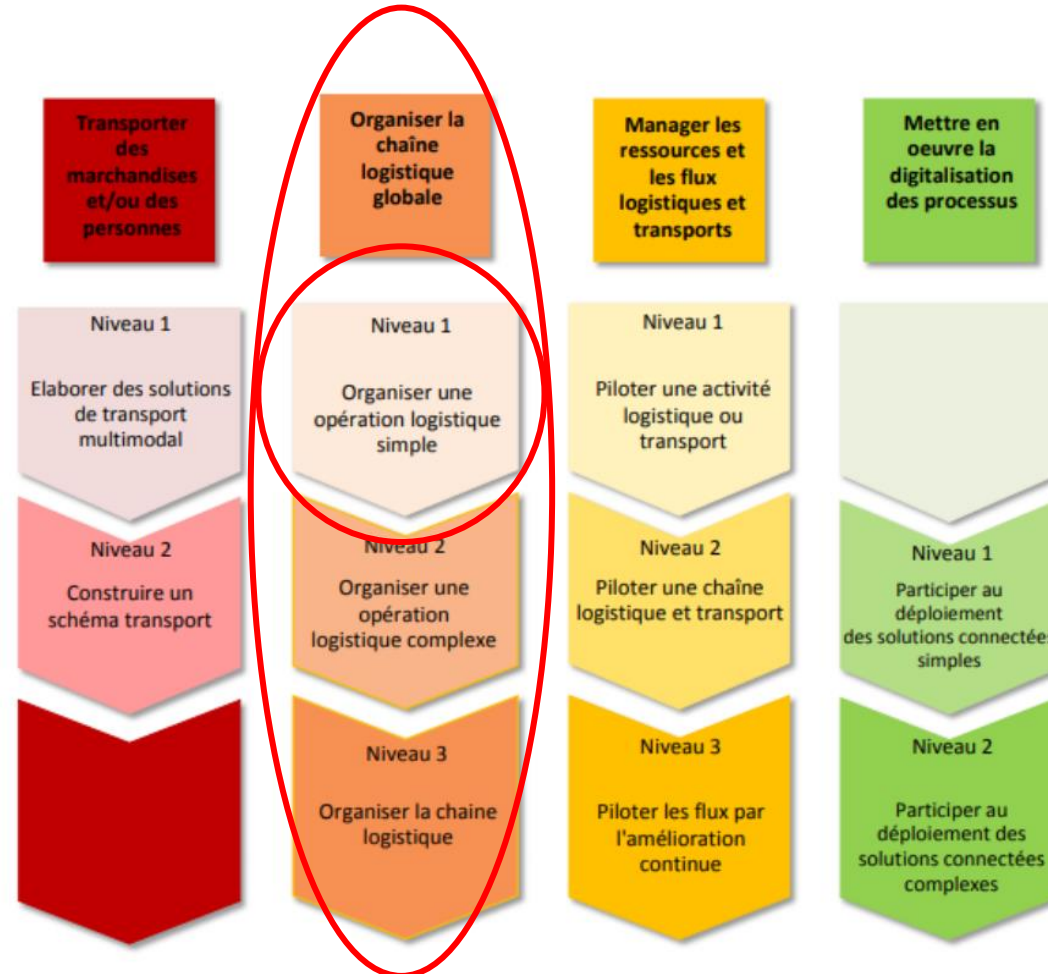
Transporter des marchandises et/ou des personnes

Niveau 1

Elaborer des solutions de transport multimodal

Niveau 2

Construire un schéma transport

Organiser la chaîne logistique globale

Niveau 1

Organiser une opération logistique simple

Niveau 2

Organiser une opération logistique complexe

Niveau 3

Organiser la chaine logistique

Manager les ressources et les flux logistiques et transports

Niveau 1

Piloter une activité logistique ou transport

Niveau 2

Piloter une chaîne logistique et transport

Niveau 3

Piloter les flux par l'amélioration continue

Mettre en oeuvre la digitalisation des processus

Niveau 1

Participer au déploiement des solutions connectées simples

Niveau 2

Participer au déploiement des solutions connectées complexes